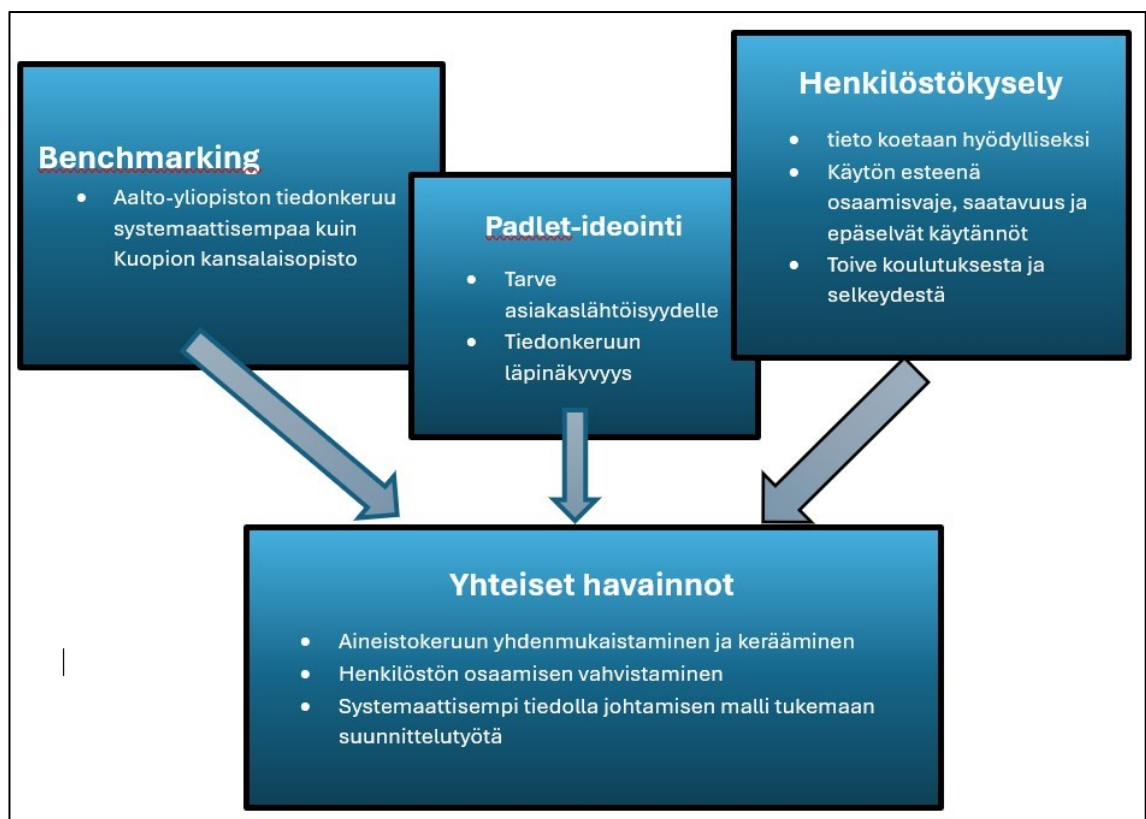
Benchmarking

- Aalto-yliopiston tiedonkeruu systemaattisempaa kuin Kuopion kansalaisopisto

Padlet-ideointi

- Tarve asiakaslähtöisyydelle
- Tiedonkeruun läpinäkyvyys

Henkilöstökysely

- tieto koetaan hyödylliseksi
- Käytön esteenä osaamisvaje, saatavuus ja epäselvät käytännöt
- Toive koulutuksesta ja selkeydestä

Yhteiset havainnot

- Aineistokeruun yhdenmukaistaminen ja kerääminen
- Henkilöstön osaamisen vahvistaminen
- Systemaattisempi tiedolla johtamisen malli tukemaan suunnittelutyötä